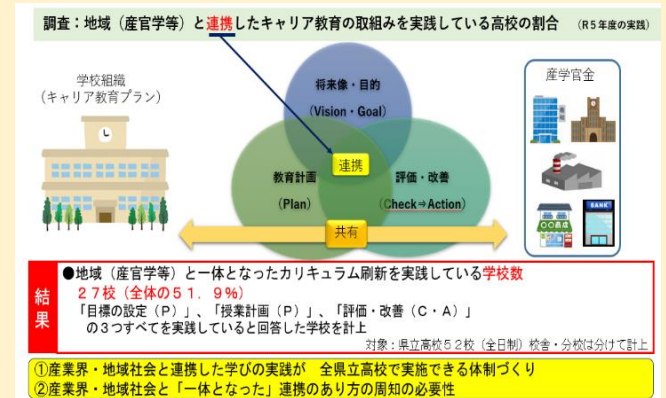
調査：地域（産官学等）と連携したキャリア教育の取組みを実践している高校の割合　（R５年度の実践）

学校組織
（キャリア教育プラン）

将来像・目的
（Vision・Goal）

連携

教育計画
（Plan）

評価・改善
（Check⇒Action）

共有

産学官金

BANK

結果

●地域（産官学等）と一体となったカリキュラム刷新を実践している学校数
２７校（全体の５１．９%）
「目標の設定（P）」、「授業計画（P）」、「評価・改善（C・A）」
の３つすべてを実践していると回答した学校を計上

対象：県立高校５２校（全日制）校舎・分校は分けて計上

①産業界・地域社会と連携した学びの実践が　全県立高校で実施できる体制づくり
②産業界・地域社会と「一体となった」連携のあり方の周知の必要性